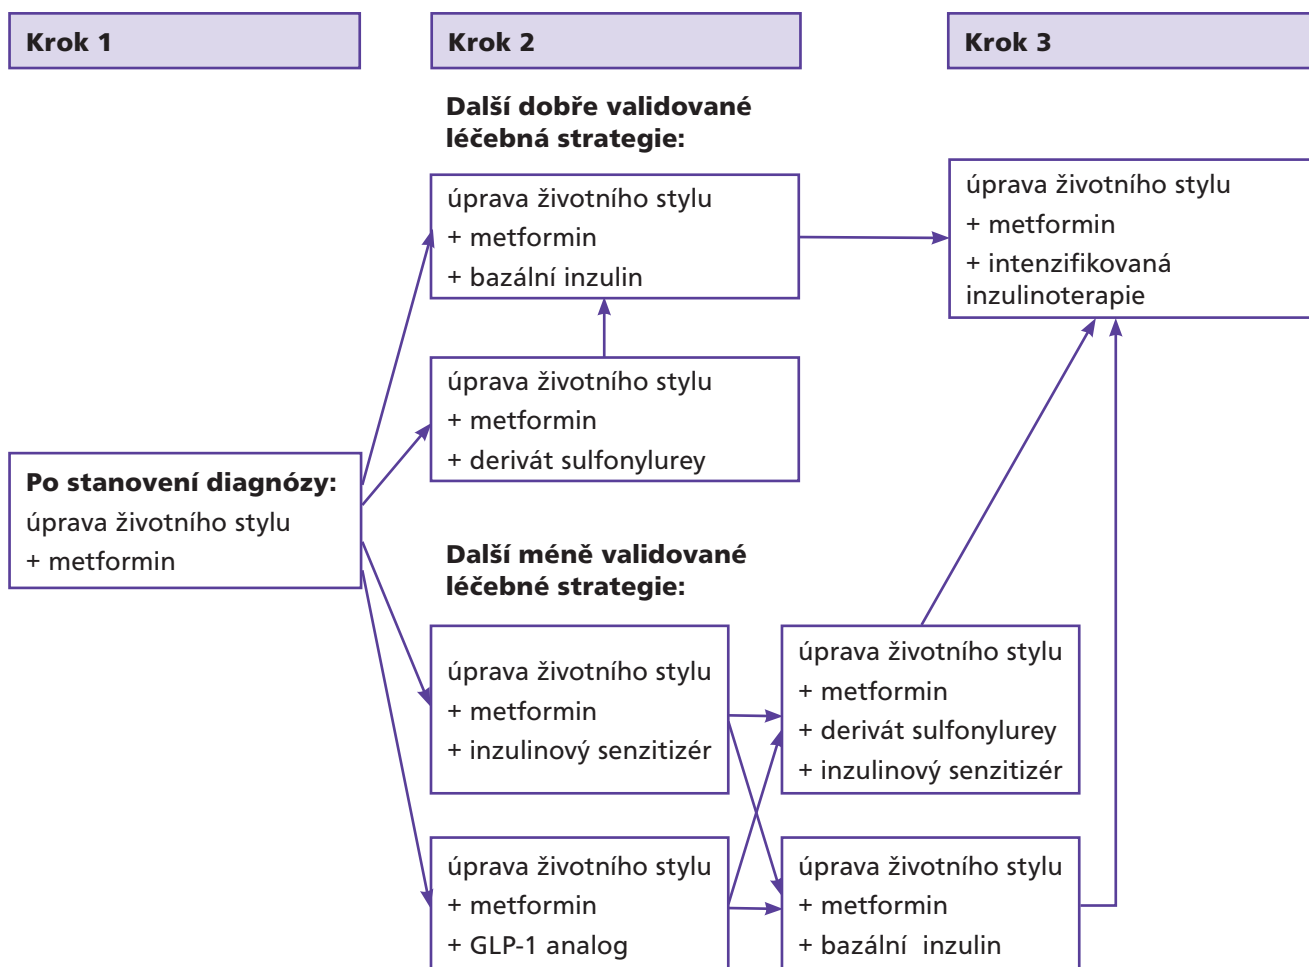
Krok 1

Krok 2

Krok 3

Další dobře validované léčebná strategie:

úprava životního stylu
+ metformin
+ bazální inzulin

úprava životního stylu
+ metformin
+ intenzifikovaná inzulinoterapie

úprava životního stylu
+ metformin
+ derivát sulfonylurey

Po stanovení diagnózy:
úprava životního stylu
+ metformin

Další méně validované léčebné strategie:

úprava životního stylu
+ metformin
+ inzulinový senzitizér

úprava životního stylu
+ metformin
+ derivát sulfonylurey
+ inzulinový senzitizér

úprava životního stylu
+ metformin
+ GLP-1 analog

úprava životního stylu
+ metformin
+ bazální inzulin